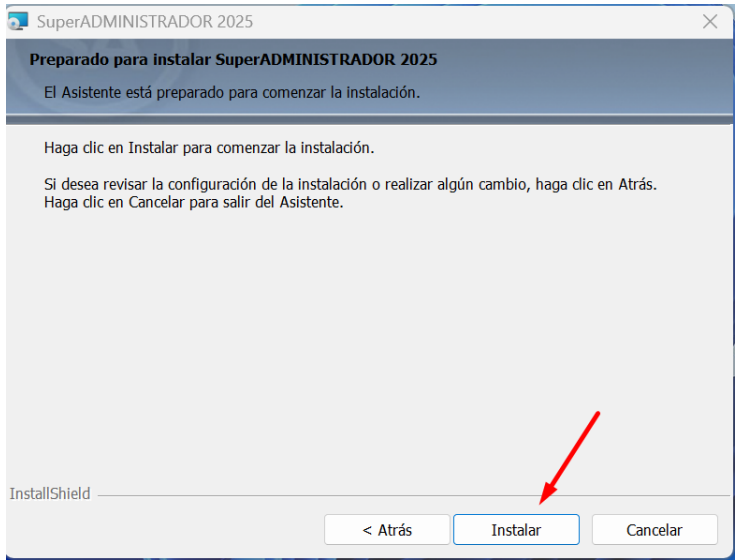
SuperADMINISTRADOR 2025

Preparado para instalar SuperADMINISTRADOR 2025

El Asistente está preparado para comenzar la instalación.

Haga clic en Instalar para comenzar la instalación.

Si desea revisar la configuración de la instalación o realizar algún cambio, haga clic en Atrás. Haga clic en Cancelar para salir del Asistente.

InstallShield

< Atrás

Instalar

Cancelar